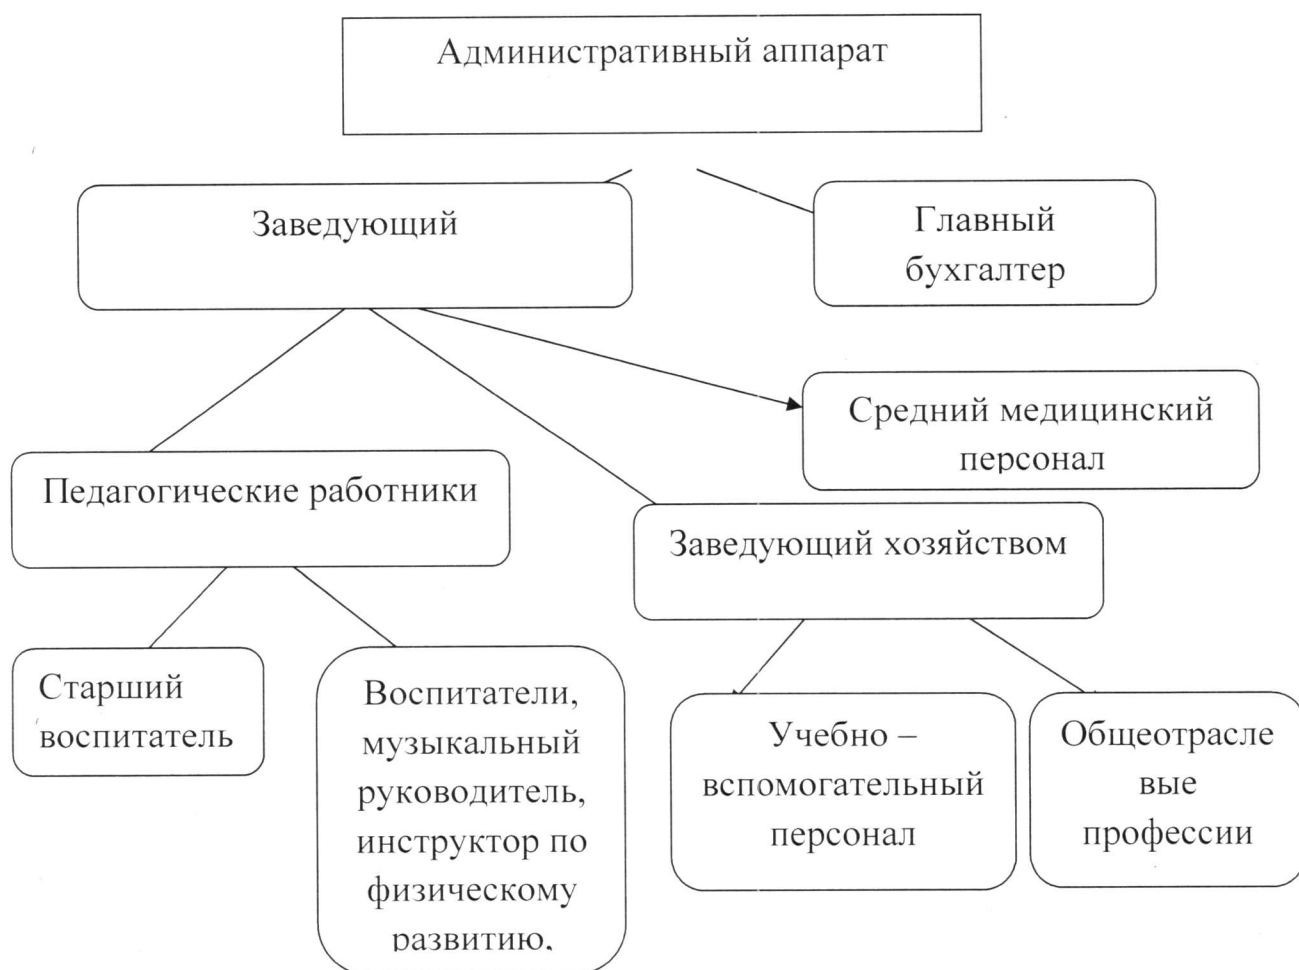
Административный аппарат

Заведующий

Главный бухгалтер

Средний медицинский персонал

Педагогические работники

Заведующий хозяйством

Старший воспитатель

Воспитатели, музыкальный руководитель, инструктор по физическому развитию,

Учебно – вспомогательный персонал

Общеотрасле вые профессии